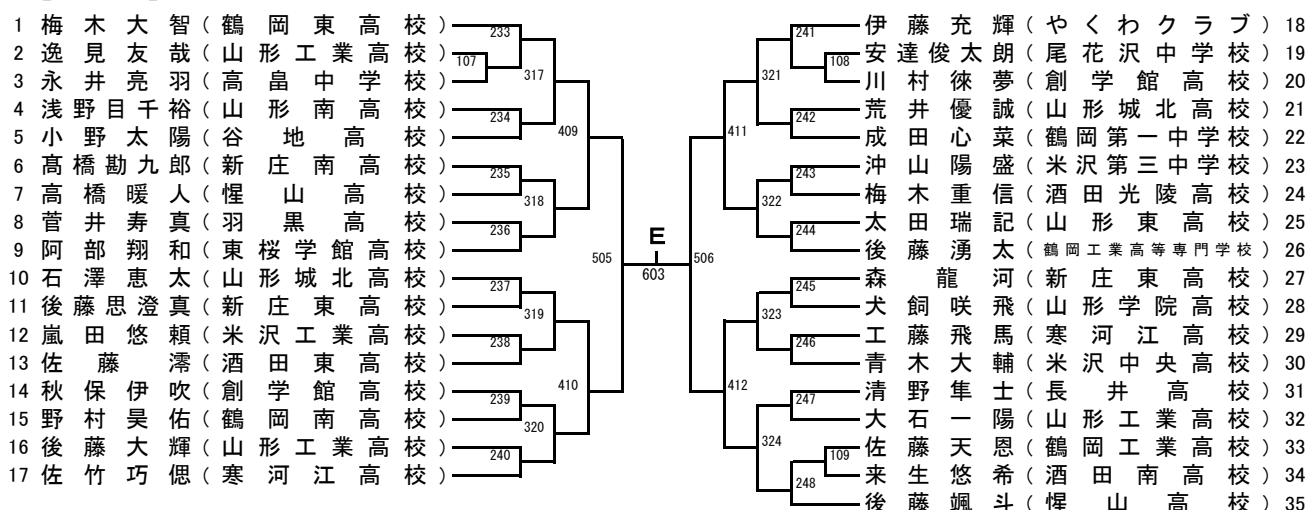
1 梅木大智（鶴岡東高校）
2 逸見友哉（山形工業高校）
3 永井亮羽（高畠中学校）
4 浅野目千裕（山形南高校）
5 小野太陽（谷地高校）
6 高橋勘九郎（新庄南高校）
7 高橋暖人（惺山高校）
8 菅井寿真（羽黒高校）
9 阿部翔和（東桜学館高校）
10 石澤恵太（山形城北高校）
11 後藤思澄真（新庄東高校）
12 嵐田悠頼（米沢工業高校）
13 佐藤澪（酒田東高校）
14 秋保伊吹（創学館高校）
15 野村昊佑（鶴岡南高校）
16 後藤大輝（山形工業高校）
17 佐竹巧偲（寒河江高校）

107
233
234
235
236
237
238
239
240
317
318
319
320
409
410
505

E
603

506
411
412
321
322
323
324
108
109
241
242
243
244
245
246
247
248

伊藤充輝（やくわクラブ）18
安達俊太朗（尾花沢中学校）19
川村徠夢（創学館高校）20
荒井優誠（山形城北高校）21
成田心菜（鶴岡第一中学校）22
沖山陽盛（米沢第三中学校）23
梅木重信（酒田光陵高校）24
太田瑞記（山形東高校）25
後藤湧太（鶴岡工業高等専門学校）26
森龍河（新庄東高校）27
犬飼咲飛（山形学院高校）28
工藤飛馬（寒河江高校）29
青木大輔（米沢中央高校）30
清野隼士（長井高校）31
大石一陽（山形工業高校）32
佐藤天恩（鶴岡工業高校）33
来生悠希（酒田南高校）34
後藤颯斗（惺山高校）35